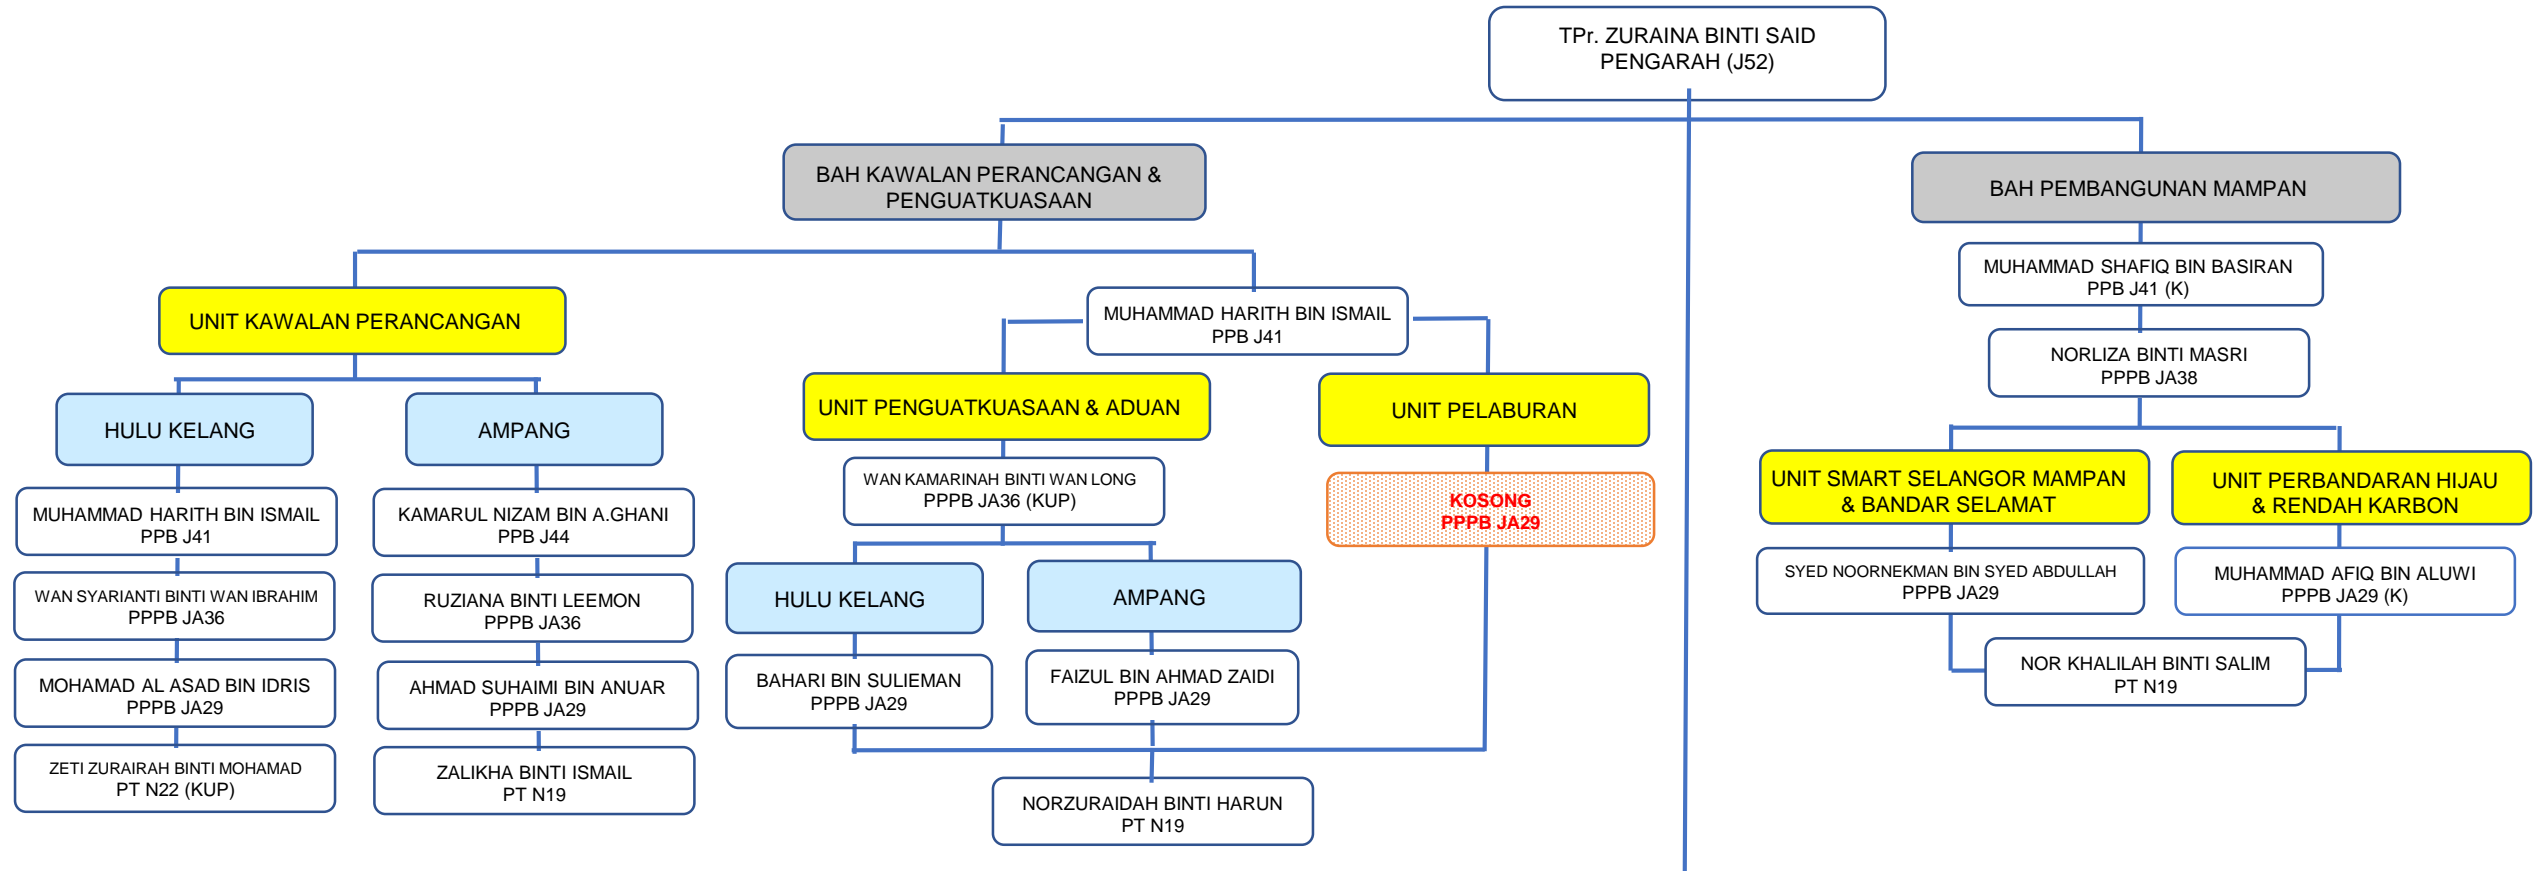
TPr. ZURAINA BINTI SAID
PENGARAH (J52)

BAH KAWALAN PERANCANGAN & PENGUATKUASAAN

BAH PEMBANGUNAN MAMPAN

UNIT KAWALAN PERANCANGAN

HULU KELANG

MUHAMMAD HARITH BIN ISMAIL
PPB J41

WAN SYARIANTI BINTI WAN IBRAHIM
PPPB JA36

MOHAMAD AL ASAD BIN IDRIS
PPPB JA29

ZETI ZURAIRAH BINTI MOHAMAD
PT N22 (KUP)

AMPANG

KAMARUL NIZAM BIN A.GHANI
PPB J44

RUZIANA BINTI LEEMON
PPPB JA36

AHMAD SUHAIMI BIN ANUAR
PPPB JA29

ZALIKHA BINTI ISMAIL
PT N19

MUHAMMAD HARITH BIN ISMAIL
PPB J41

UNIT PENGUATKUASAAN & ADUAN

WAN KAMARINAH BINTI WAN LONG
PPPB JA36 (KUP)

HULU KELANG

BAHARI BIN SULIEMAN
PPPB JA29

AMPANG

FAIZUL BIN AHMAD ZAIDI
PPPB JA29

NORZURAIDAH BINTI HARUN
PT N19

UNIT PELABURAN

KOSONG
PPPB JA29

MUHAMMAD SHAFIQ BIN BASIRAN
PPB J41 (K)

NORLIZA BINTI MASRI
PPPB JA38

UNIT SMART SELANGOR MAMPAN & BANDAR SELAMAT

SYED NOORNEKMAN BIN SYED ABDULLAH
PPPB JA29

UNIT PERBANDARAN HIJAU & RENDAH KARBON

MUHAMMAD AFIQ BIN ALUWI
PPPB JA29 (K)

NOR KHALILAH BINTI SALIM
PT N19